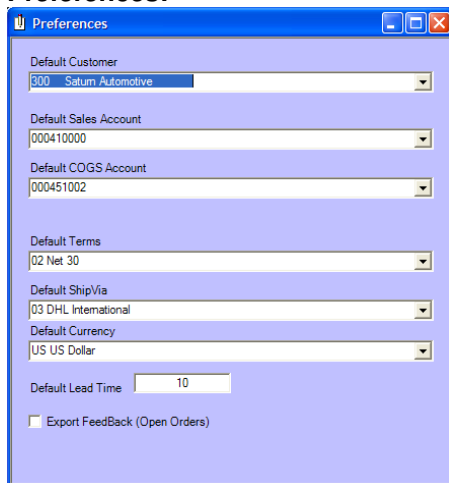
Preferences

Default Customer
300 Saturn Automotive

Default Sales Account
000410000

Default COGS Account
000451002

Default Terms
02 Net 30

Default ShipVia
03 DHL International

Default Currency
US US Dollar

Default Lead Time 10

Export FeedBack (Open Orders)